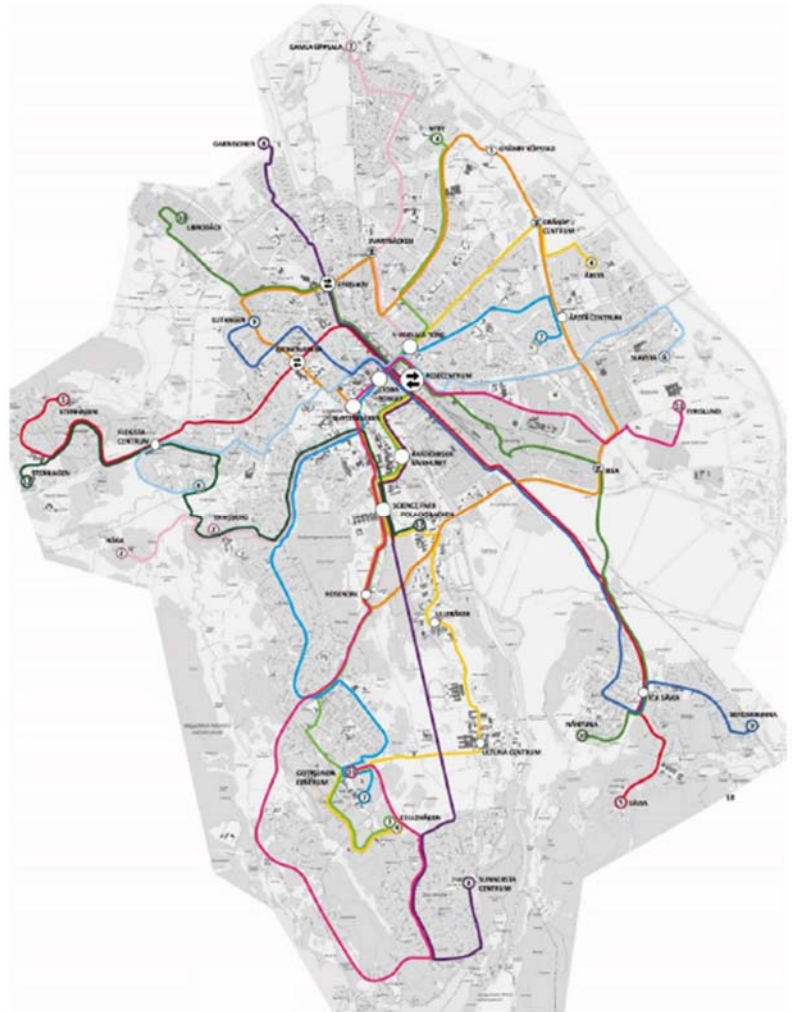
GAMLA UPPSALA 7
GARNISONEN 4
NYBY 6
GRÄNBY KÖPCENTRUM 1
LINDBACKEN 3
GRÄNBY CENTRUM
ÅRSTA 4
SVARTBÄCKEN
ÅRSTA CENTRUM
ELUTANGEN 5
STENHAGEN
KUNGSGATAN
RESECENTRUM
SALABACKE 5
STENHAGEN 1
FLOGSTA CENTRUM
FYRISLUND
ÅKERBY
EKEBY
AKADEMISKA SJUKHUSET
ULTUNA
SCIENCE PARK
POLACKSBACKEN
KÅBO 2
ROSENDAL
ULLEBÄCKEN
SÄVJA
BERGSBRUNNA
NÅNTUNA
ULTUNA CENTRUM
GOTTSUNDA CENTRUM
SÄVJA
VALSÄTRA
SUNNERSTA CENTRUM
10